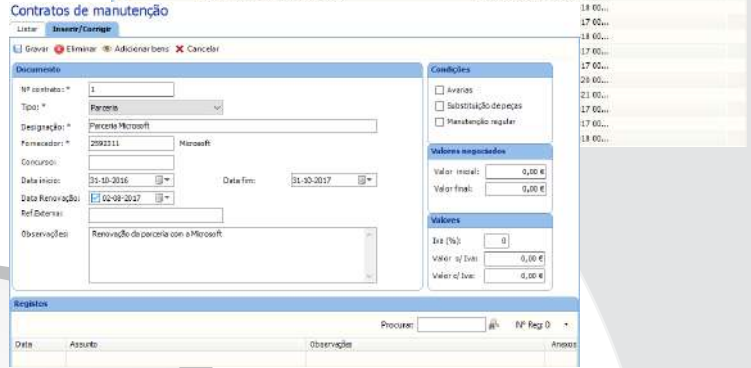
Contratos de manutenção

Listar | Inserir/Corrigir

Gravar | Eliminar | Adicionar bens | Cancelar

Documento

Nº contrato: * 1

Tipo: * Parceria

Designação: * Parceria Microsoft

Fornecedor: * 2592311 Microsoft

Concurso:

Data início: 31-10-2016 Data fim: 31-10-2017

Data Renovação: 02-08-2017

Ref.Externa:

Observações: Renovação da parceria com a Microsoft

Condições

Avarias

Substituição de peças

Manutenção regular

Valores negociados

Valor inicial: 0,00 €

Valor final: 0,00 €

Valores

Iva (%): 0

Valor s/ Iva: 0,00 €

Valor c/ Iva: 0,00 €

Registos

Procurar: Nº Reg: 0

| Data | Assunto | Observações | Anexos |
|---|---|---|---|

18 00...
17 00...
18 00...
17 00...
17 00...
20 00...
21 00...
17 00...
17 00...
18 00...